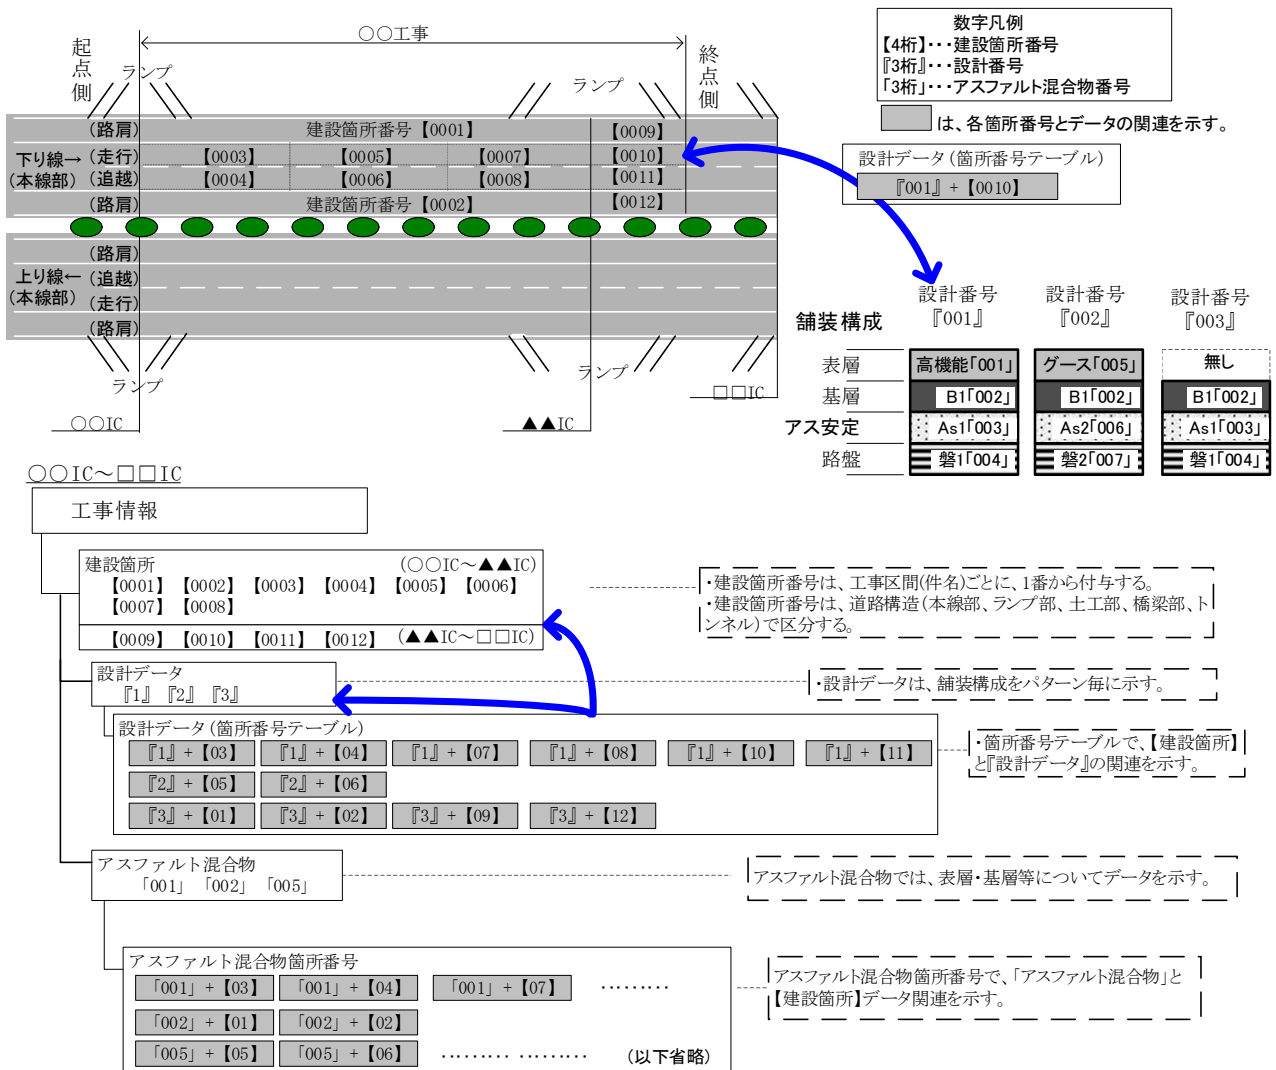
○○工事

起点側

ランプ

ランプ

終点側

数字凡例
【4桁】･･･建設箇所番号
『3桁』･･･設計番号
「3桁」･･･アスファルト混合物番号

は、各箇所番号とデータの関連を示す。

(路肩)　建設箇所番号【0001】　【0009】
下り線→(走行)　【0003】　【0005】　【0007】　【0010】
(本線部)(追越)　【0004】　【0006】　【0008】　【0011】
(路肩)　建設箇所番号【0002】　【0012】

設計データ(箇所番号テーブル)
『001』+【0010】

(路肩)
上り線←(追越)
(本線部)(走行)
(路肩)

ランプ

ランプ

□□IC

○○IC

▲▲IC

設計番号『001』　設計番号『002』　設計番号『003』

舗装構成

| | | | |
|---|---|---|---|
| 表層 | 高機能「001」 | グース「005」 | 無し |
| 基層 | B1「002」 | B1「002」 | B1「002」 |
| アス安定 | As1「003」 | As2「006」 | As1「003」 |
| 路盤 | 磐1「004」 | 磐2「007」 | 磐1「004」 |

○○IC～□□IC

工事情報

建設箇所　(○○IC～▲▲IC)
【0001】【0002】【0003】【0004】【0005】【0006】
【0007】【0008】

【0009】【0010】【0011】【0012】　(▲▲IC～□□IC)

・建設箇所番号は、工事区間(件名)ごとに、1番から付与する。
・建設箇所番号は、道路構造(本線部、ランプ部、土工部、橋梁部、トンネル)で区分する。

設計データ
『1』『2』『3』

・設計データは、舗装構成をパターン毎に示す。

設計データ(箇所番号テーブル)
『1』+【03】　『1』+【04】　『1』+【07】　『1』+【08】　『1』+【10】　『1』+【11】
『2』+【05】　『2』+【06】
『3』+【01】　『3』+【02】　『3』+【09】　『3』+【12】

・箇所番号テーブルで、【建設箇所】と『設計データ』の関連を示す。

アスファルト混合物
「001」「002」「005」

アスファルト混合物では、表層･基層等についてデータを示す。

アスファルト混合物箇所番号
「001」+【03】　「001」+【04】　「001」+【07】　･････････
「002」+【01】　「002」+【02】
「005」+【05】　「005」+【06】　･････････ ･････････　(以下省略)

アスファルト混合物箇所番号で、「アスファルト混合物」と【建設箇所】データ関連を示す。